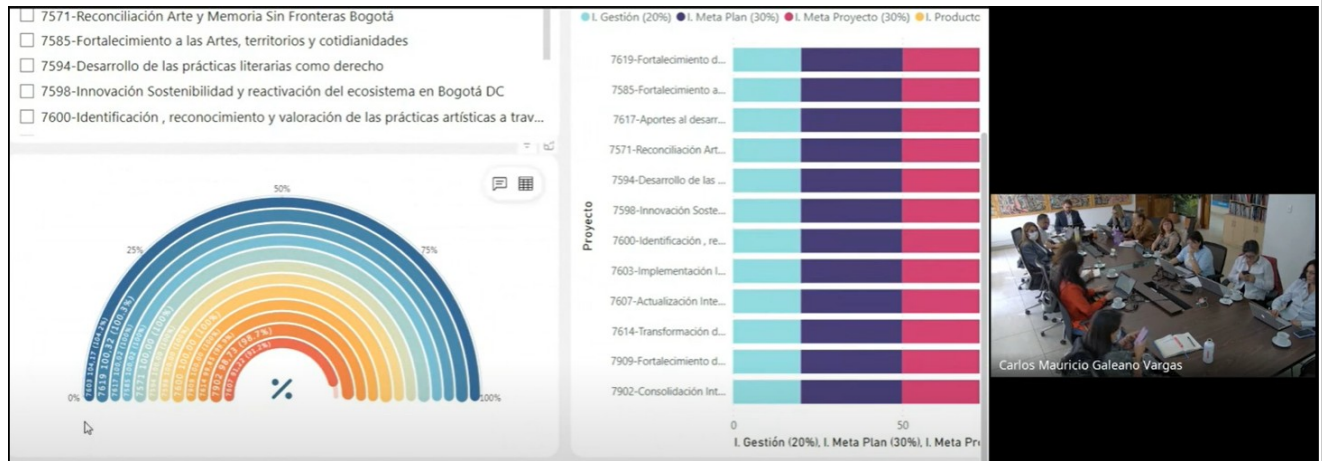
7571-Reconciliación Arte y Memoria Sin Fronteras Bogotá
7585-Fortalecimiento a las Artes, territorios y cotidianidades
7594-Desarrollo de las prácticas literarias como derecho
7598-Innovación Sostenibilidad y reactivación del ecosistema en Bogotá DC
7600-Identificación , reconocimiento y valoración de las prácticas artísticas a trav...

50%
25%
75%
0%
100%
%

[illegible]

I. Gestión (20%) I. Meta Plan (30%) I. Meta Proyecto (30%) I. Productc

Proyecto
7619-Fortalecimiento d...
7585-Fortalecimiento a...
7617-Aportes al desarr...
7571-Reconciliación Art...
7594-Desarrollo de las ...
7598-Innovación Soste...
7600-Identificación , re...
7603-Implementación I...
7607-Actualización Inte...
7614-Transformación d...
7909-Fortalecimiento d...
7902-Consolidación Int...
0
50
I. Gestión (20%), I. Meta Plan (30%), I. Meta Pr

Carlos Mauricio Galeano Vargas